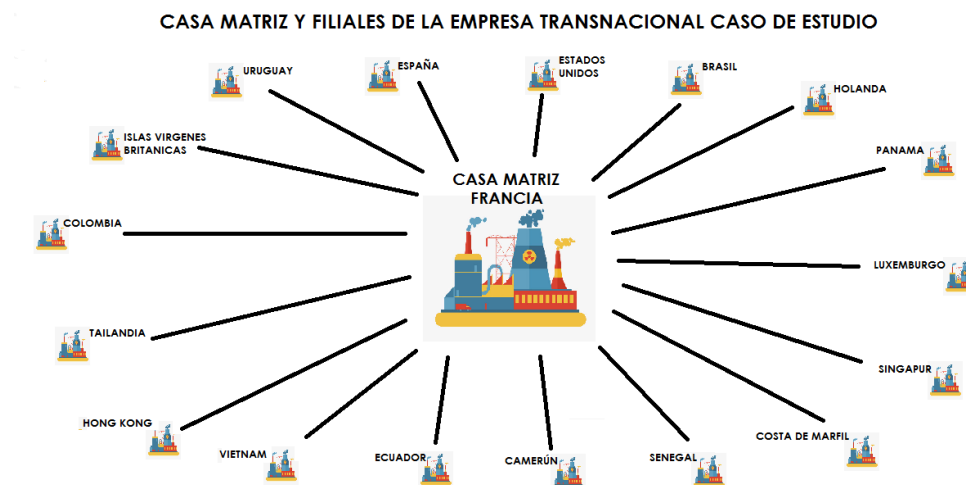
CASA MATRIZ Y FILIALES DE LA EMPRESA TRANSNACIONAL CASO DE ESTUDIO

URUGUAY

ESPAÑA

ESTADOS UNIDOS

BRASIL

HOLANDA

ISLAS VIRGENES BRITANICAS

PANAMA

CASA MATRIZ FRANCIA

COLOMBIA

LUXEMBURGO

TAILANDIA

SINGAPUR

HONG KONG

COSTA DE MARFIL

VIETNAM

ECUADOR

CAMERÚN

SENEGAL